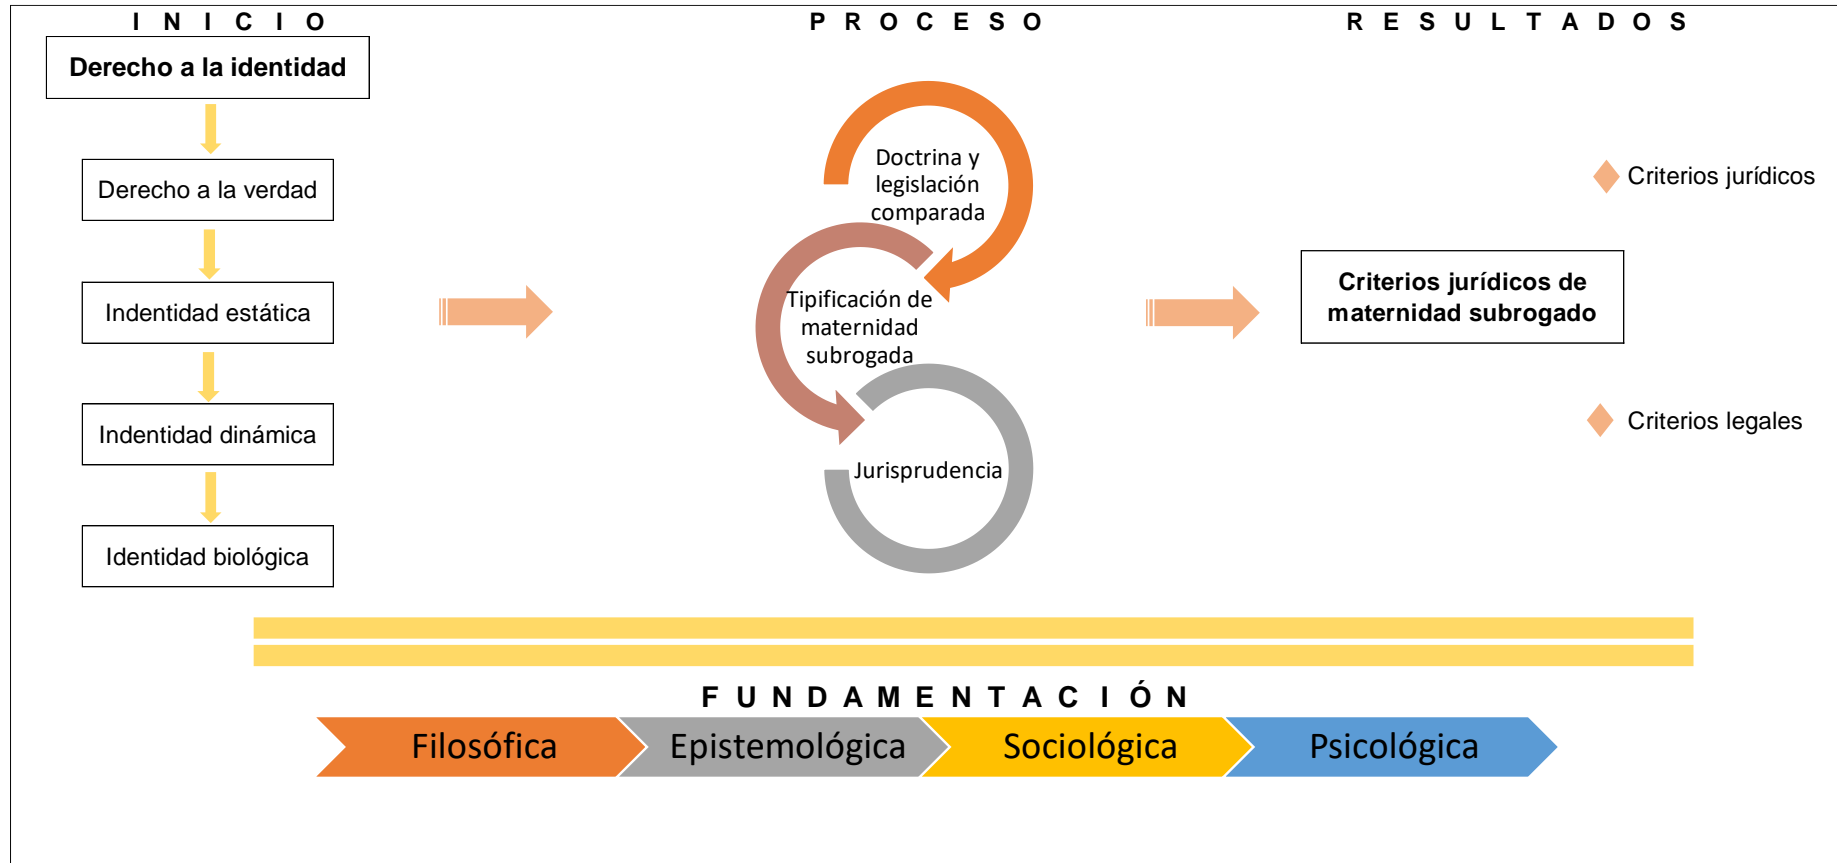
INICIO

Derecho a la identidad

Derecho a la verdad

Indentidad estática

Indentidad dinámica

Identidad biológica

PROCESO

Doctrina y legislación comparada

Tipificación de maternidad subrogada

Jurisprudencia

RESULTADOS

Criterios jurídicos

Criterios jurídicos de maternidad subrogado

Criterios legales

FUNDAMENTACIÓN

Filosófica

Epistemológica

Sociológica

Psicológica